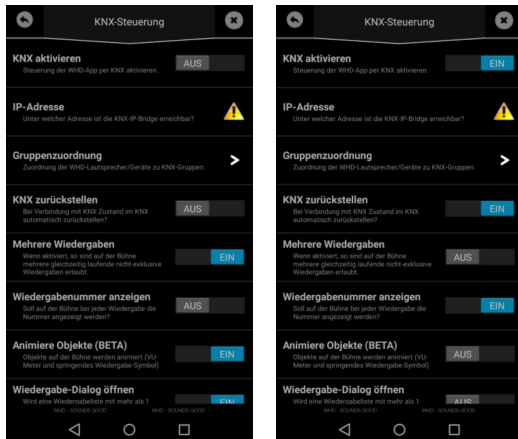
KNX-Steuerung

KNX aktivieren
Steuerung der WHD-App per KNX aktivieren.
AUS

IP-Adresse
Unter welcher Adresse ist die KNX-IP-Bridge erreichbar?

Gruppenzuordnung
Zuordnung der WHD-Lautsprecher/Geräte zu KNX-Gruppen.

KNX zurückstellen
Bei Verbindung mit KNX Zustand im KNX automatisch zurückstellen?
AUS

Mehrere Wiedergaben
Wenn aktiviert, so sind auf der Bühne mehrere gleichzeitig laufende nicht-exklusive Wiedergaben erlaubt.
EIN

Wiedergabenummer anzeigen
Soll auf der Bühne bei jeder Wiedergabe die Nummer angezeigt werden?
AUS

Animiere Objekte (BETA)
Objekte auf der Bühne werden animiert (VU-Meter und springendes Wiedergabe-Symbol)
EIN

Wiedergabe-Dialog öffnen
Wird eine Wiedergabeliste mit mehr als 1
EIN
WHD - SOUNDS GOOD WHD - SOUNDS GOOD

KNX-Steuerung

KNX aktivieren
Steuerung der WHD-App per KNX aktivieren.
EIN

IP-Adresse
Unter welcher Adresse ist die KNX-IP-Bridge erreichbar?

Gruppenzuordnung
Zuordnung der WHD-Lautsprecher/Geräte zu KNX-Gruppen.

KNX zurückstellen
Bei Verbindung mit KNX Zustand im KNX automatisch zurückstellen?
EIN

Mehrere Wiedergaben
Wenn aktiviert, so sind auf der Bühne mehrere gleichzeitig laufende nicht-exklusive Wiedergaben erlaubt.
AUS

Wiedergabenummer anzeigen
Soll auf der Bühne bei jeder Wiedergabe die Nummer angezeigt werden?
EIN

Animiere Objekte (BETA)
Objekte auf der Bühne werden animiert (VU-Meter und springendes Wiedergabe-Symbol)
AUS

Wiedergabe-Dialog öffnen
Wird eine Wiedergabeliste mit mehr als 1
AUS
WHD - SOUNDS GOOD WHD - SOUNDS GOOD